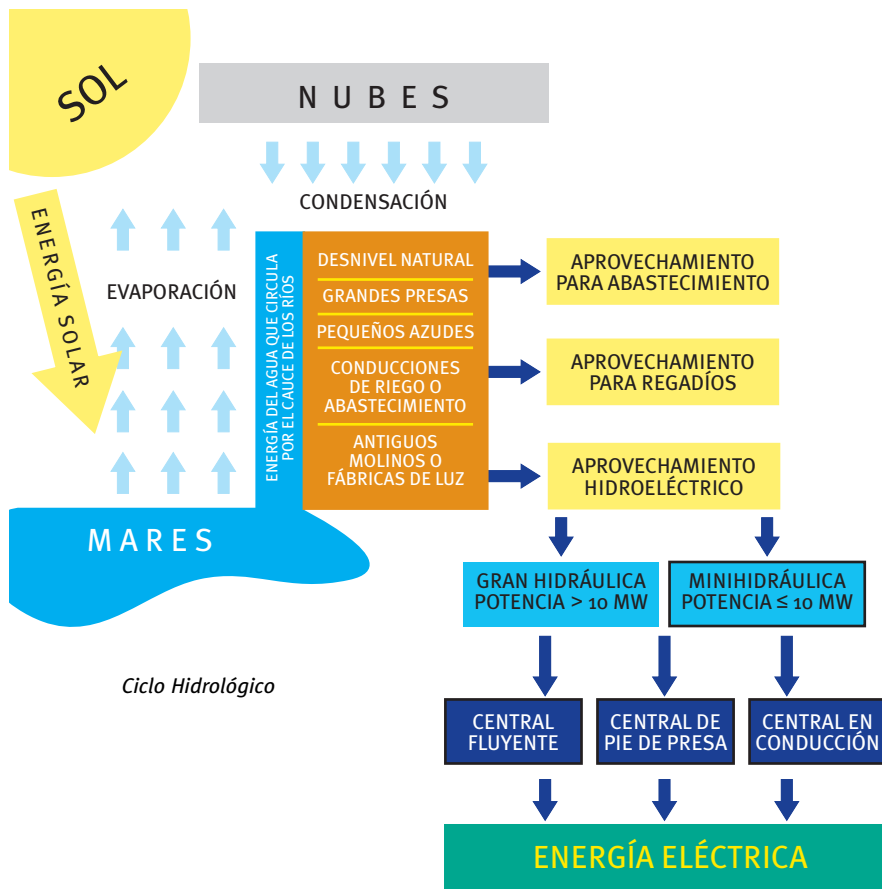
SOL

NUBES

CONDENSACIÓN

ENERGÍA SOLAR

EVAPORACIÓN

ENERGÍA DEL AGUA QUE CIRCULA POR EL CAUCE DE LOS RÍOS

DESNIVEL NATURAL
GRANDES PRESAS
PEQUEÑOS AZUDES
CONDUCCIONES DE RIEGO O ABASTECIMIENTO
ANTIGUOS MOLINOS O FÁBRICAS DE LUZ

APROVECHAMIENTO PARA ABASTECIMIENTO

APROVECHAMIENTO PARA REGADÍOS

APROVECHAMIENTO HIDROELÉCTRICO

MARES

GRAN HIDRÁULICA POTENCIA > 10 MW

MINIHIDRÁULICA POTENCIA ≤ 10 MW

Ciclo Hidrológico

CENTRAL FLUYENTE

CENTRAL DE PIE DE PRESA

CENTRAL EN CONDUCCIÓN

ENERGÍA ELÉCTRICA